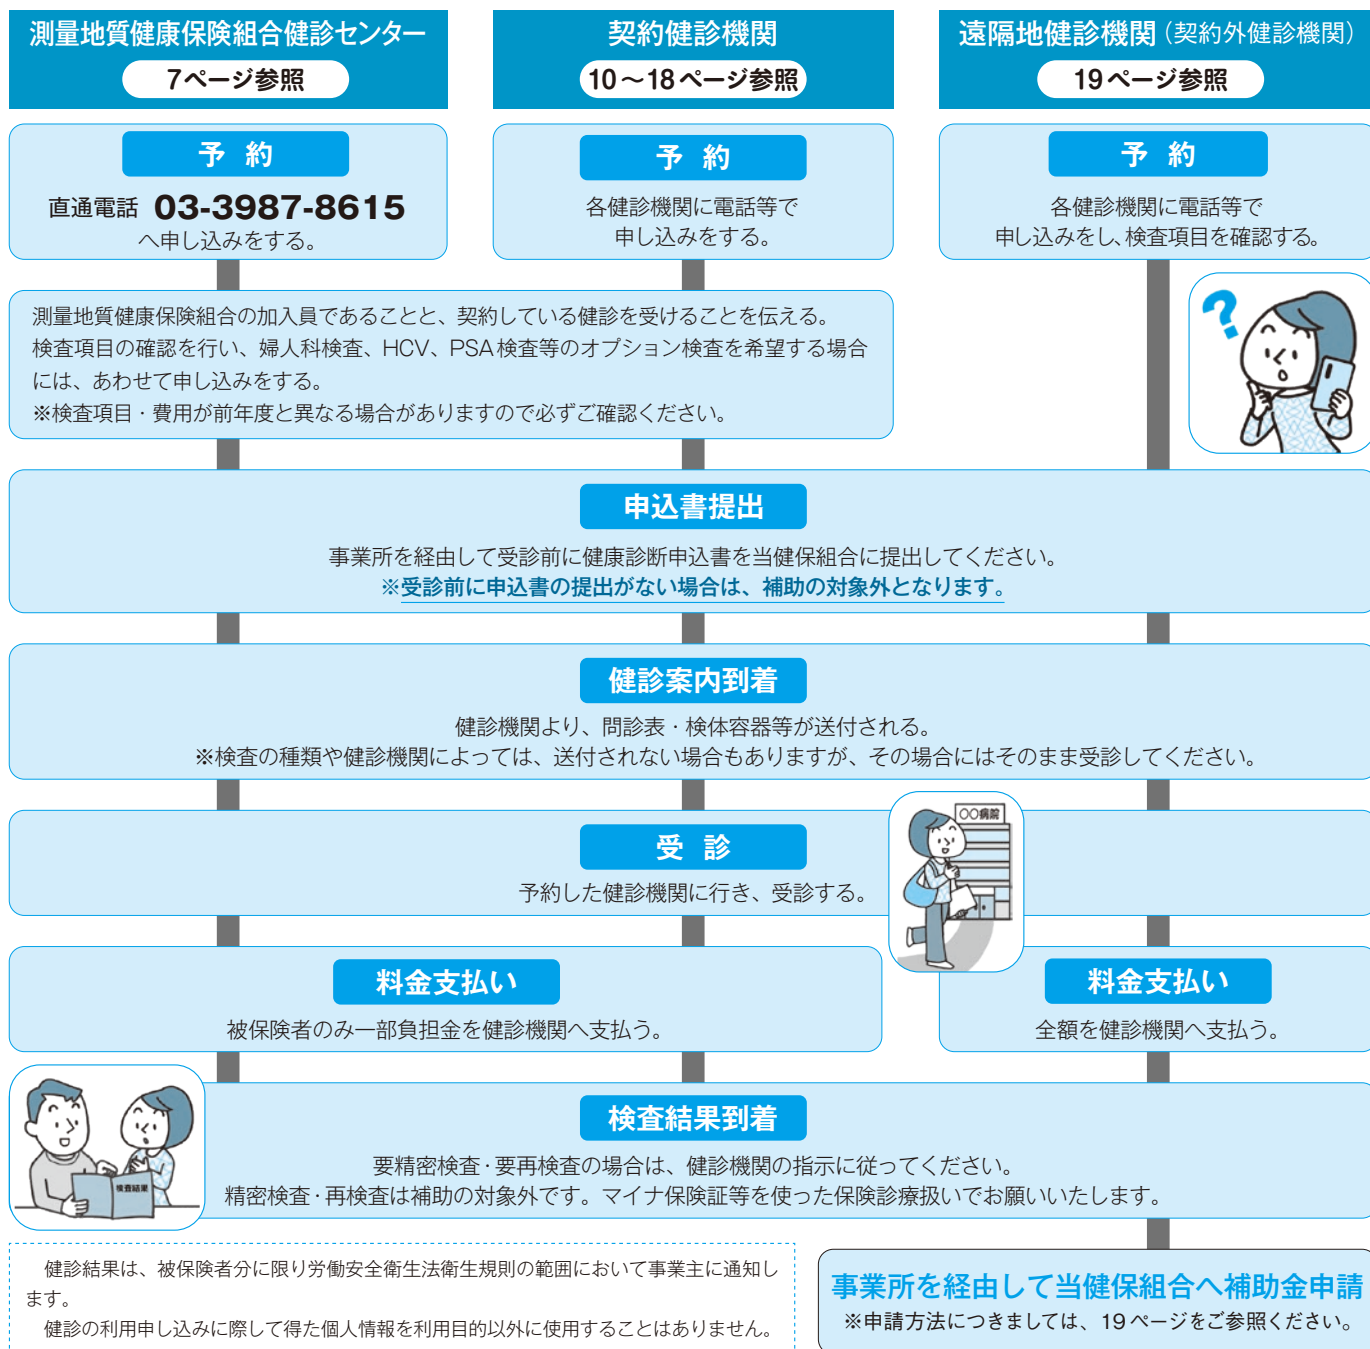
測量地質健康保険組合健診センター
7ページ参照

契約健診機関
10～18ページ参照

遠隔地健診機関（契約外健診機関）
19ページ参照

予　約
直通電話 03-3987-8615
へ申し込みをする。

予　約
各健診機関に電話等で
申し込みをする。

予　約
各健診機関に電話等で
申し込みをし、検査項目を確認する。

測量地質健康保険組合の加入員であることと、契約している健診を受けることを伝える。
検査項目の確認を行い、婦人科検査、HCV、PSA検査等のオプション検査を希望する場合には、あわせて申し込みをする。
※検査項目・費用が前年度と異なる場合がありますので必ずご確認ください。

申込書提出
事業所を経由して受診前に健康診断申込書を当健保組合に提出してください。
※受診前に申込書の提出がない場合は、補助の対象外となります。

健診案内到着
健診機関より、問診表・検体容器等が送付される。
※検査の種類や健診機関によっては、送付されない場合もありますが、その場合にはそのまま受診してください。

受　診
予約した健診機関に行き、受診する。

○○病院

料金支払い
被保険者のみ一部負担金を健診機関へ支払う。

料金支払い
全額を健診機関へ支払う。

検査結果

検査結果到着
要精密検査・要再検査の場合は、健診機関の指示に従ってください。
精密検査・再検査は補助の対象外です。マイナ保険証等を使った保険診療扱いでお願いいたします。

健診結果は、被保険者分に限り労働安全衛生法衛生規則の範囲において事業主に通知します。
健診の利用申し込みに際して得た個人情報を利用目的以外に使用することはありません。

事業所を経由して当健保組合へ補助金申請
※申請方法につきましては、19ページをご参照ください。